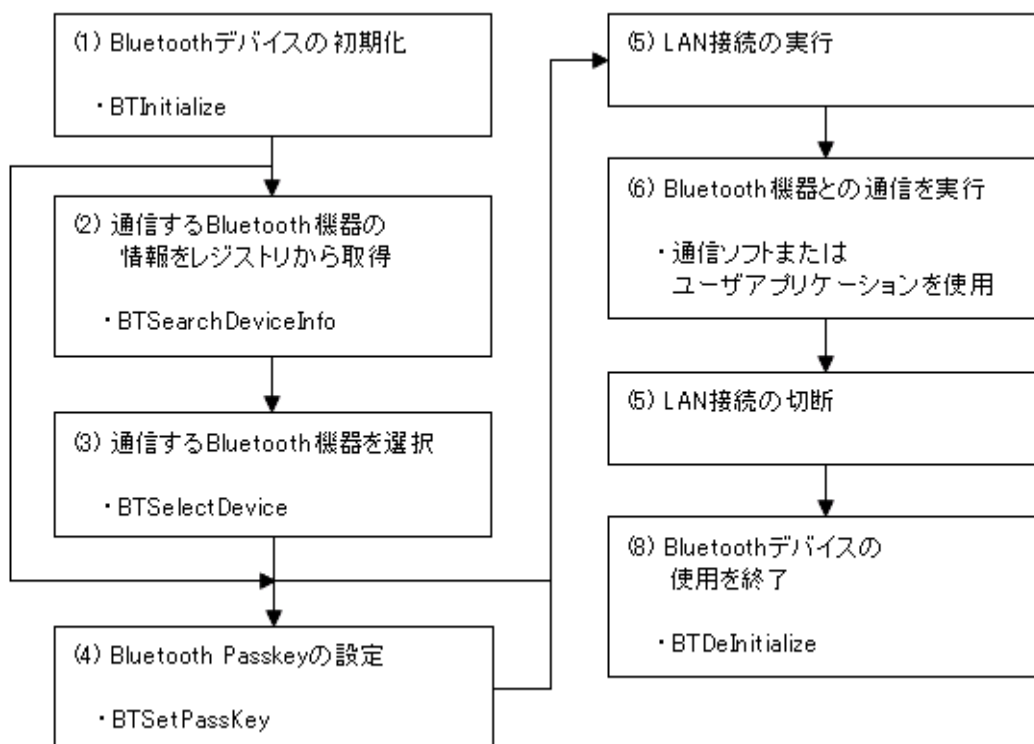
(1) Bluetoothデバイスの初期化

・BTInitialize

(2) 通信するBluetooth機器の情報をレジストリから取得

・BTSearchDeviceInfo

(3) 通信するBluetooth機器を選択

・BTSelectDevice

(4) Bluetooth Passkeyの設定

・BTSetPassKey

(5) LAN接続の実行

(6) Bluetooth機器との通信を実行

・通信ソフトまたはユーザアプリケーションを使用

(5) LAN接続の切断

(8) Bluetoothデバイスの使用を終了

・BTDeInitialize